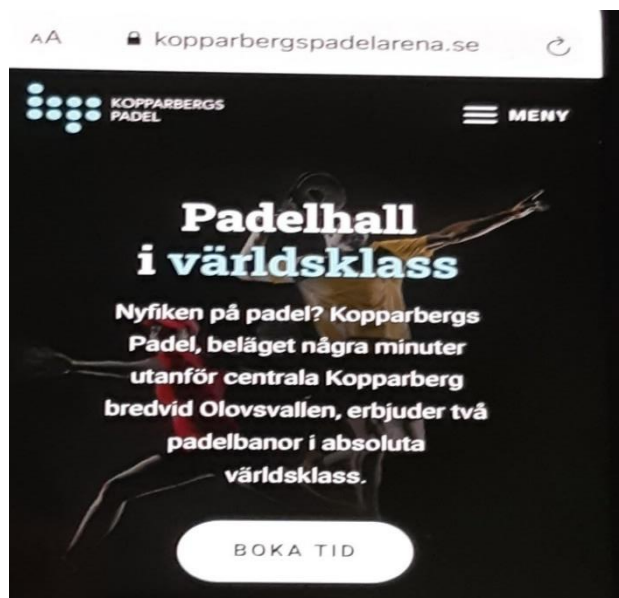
AA kopparbergspadelarena.se

KOPPARBERGS PADEL

MENY

Padelhall i världsklass

Nyfiken på padel? Kopparbergs Padel, beläget några minuter utanför centrala Kopparberg bredvid Olovsvallen, erbjuder två padelbanor i absoluta världsklass.

BOKA TID